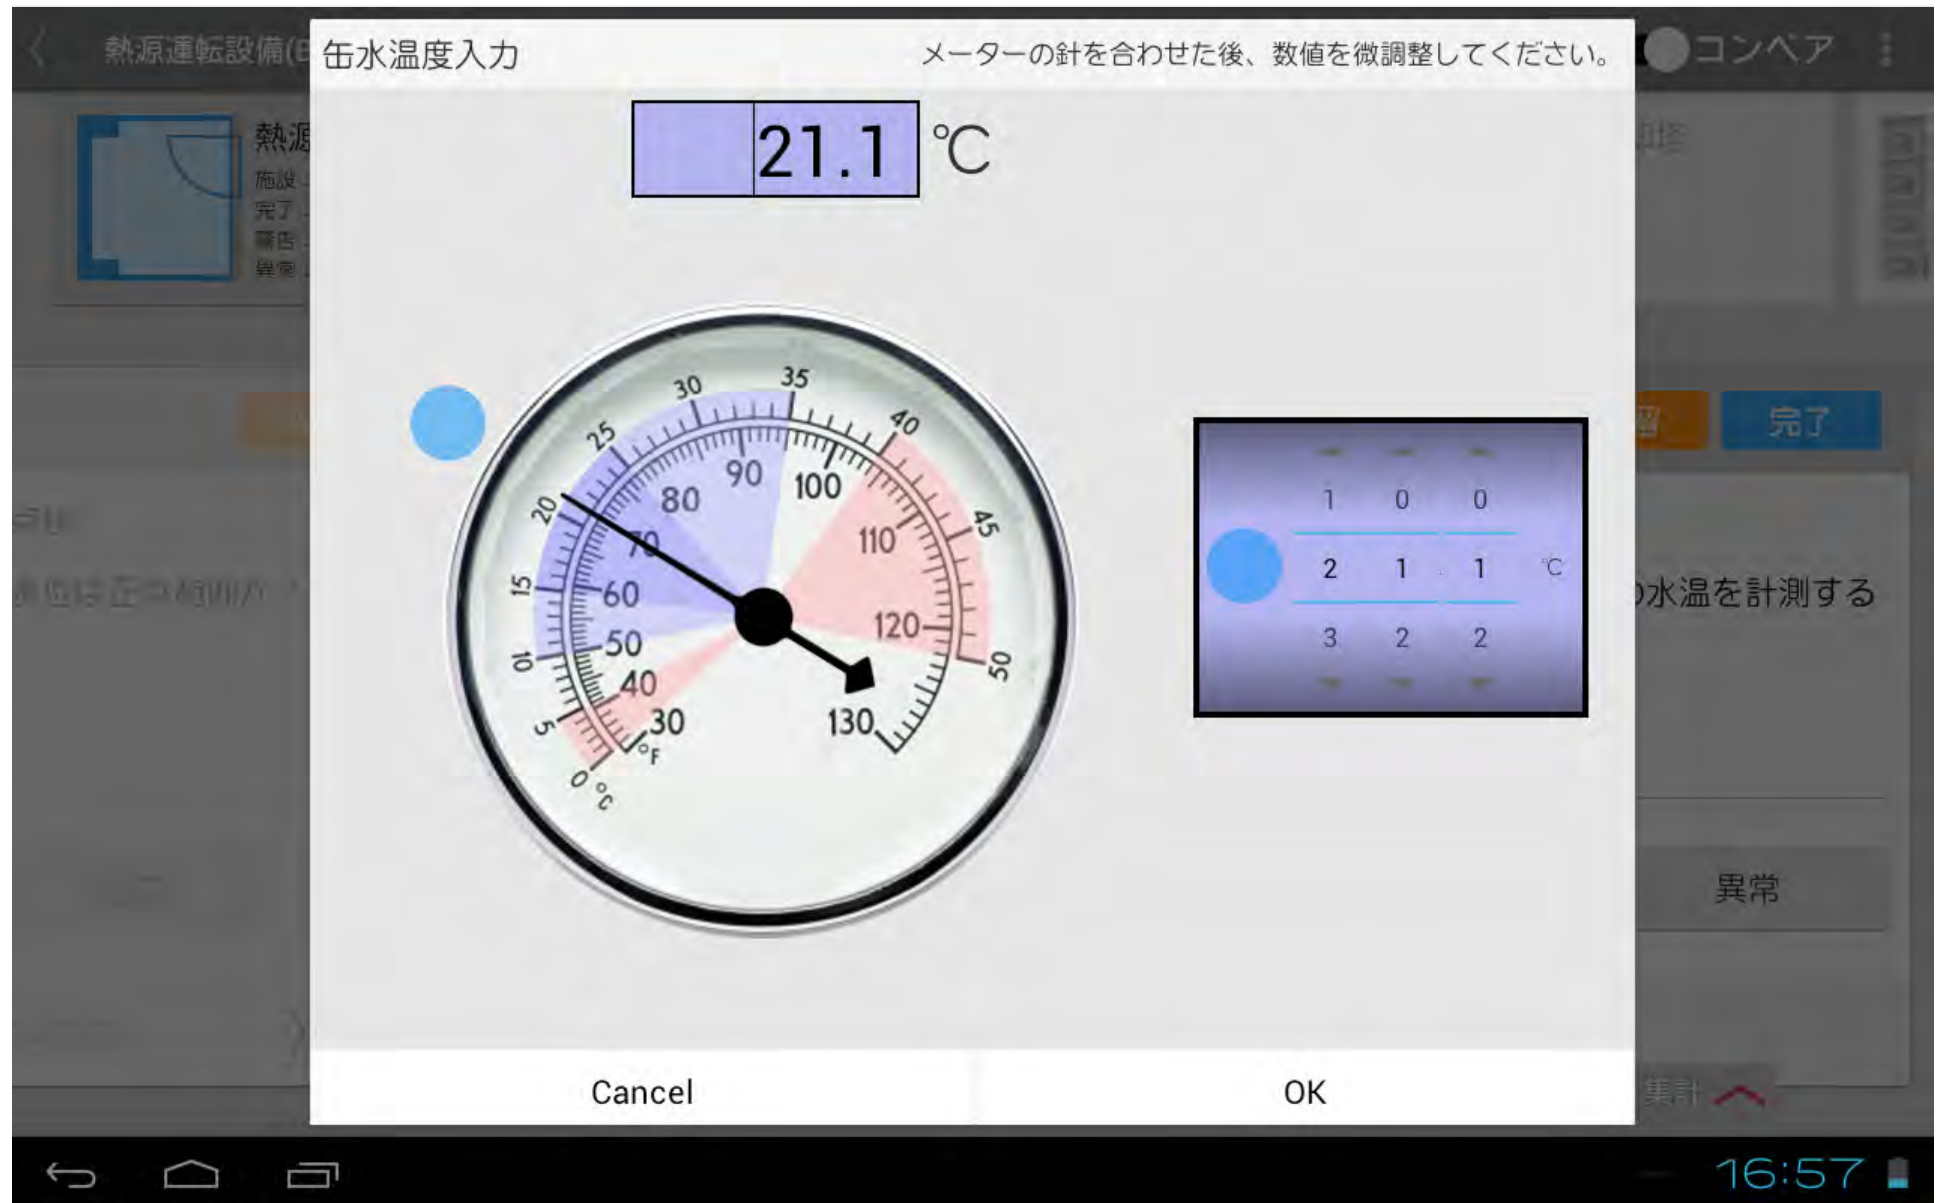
熱源運転設備(
缶水温度入力
メーターの針を合わせた後、数値を微調整してください。
コンベア

21.1 ℃

熱源
施設
完了
警告
異常

30 35 40 45 50
25 20 15 10 5 0 °C
90 100 110 120 130
80 70 60 50 40 30 °F

| 1 | 0 | 0 |  |
|---|---|---|---|
| 2 | 1 | 1 | ℃ |
| 3 | 2 | 2 |  |

留
完了
水温を計測する
異常
集計

Cancel
OK

16:57